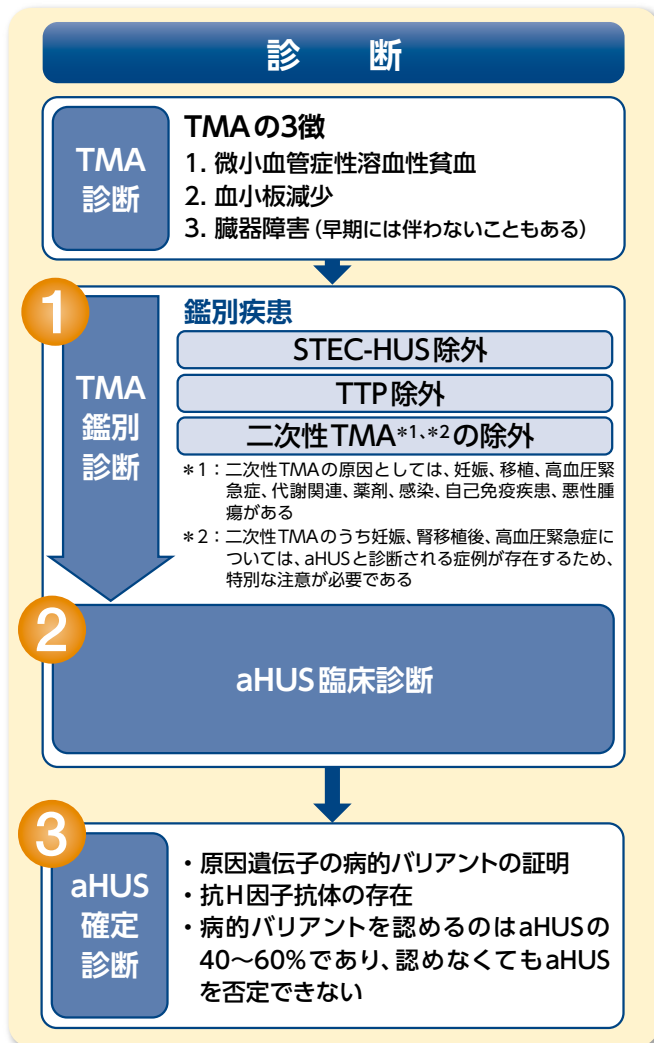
診　断

TMA診断

TMAの3徴
1. 微小血管症性溶血性貧血
2. 血小板減少
3. 臓器障害（早期には伴わないこともある）

1

TMA鑑別診断

鑑別疾患
STEC-HUS除外
TTP除外
二次性TMA$^{*1、*2}$の除外

＊1：二次性TMAの原因としては、妊娠、移植、高血圧緊急症、代謝関連、薬剤、感染、自己免疫疾患、悪性腫瘍がある
＊2：二次性TMAのうち妊娠、腎移植後、高血圧緊急症については、aHUSと診断される症例が存在するため、特別な注意が必要である

2

aHUS臨床診断

3

aHUS確定診断

・原因遺伝子の病的バリアントの証明
・抗H因子抗体の存在
・病的バリアントを認めるのはaHUSの40〜60%であり、認めなくてもaHUSを否定できない